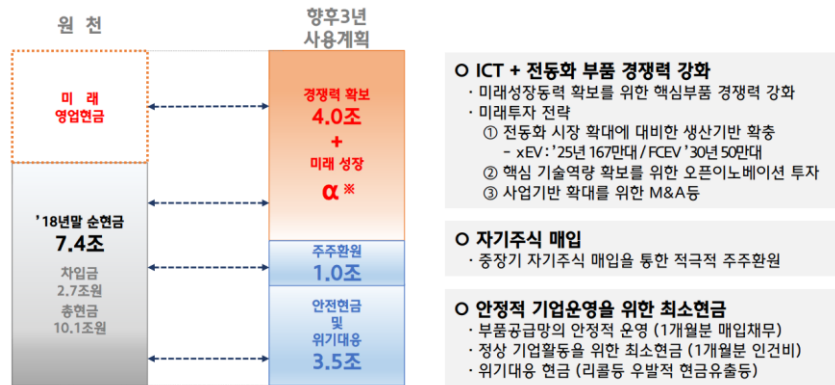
원 천

향후3년
사용계획

미 래
영업현금

경쟁력 확보
4.0조
+
미래 성장
α ※

'18년말 순현금
7.4조

차입금
2.7조원

총현금
10.1조원

주주환원
1.0조

안전현금
및
위기대응
3.5조

O ICT + 전동화 부품 경쟁력 강화

· 미래성장동력 확보를 위한 핵심부품 경쟁력 강화

· 미래투자 전략

① 전동화 시장 확대에 대비한 생산기반 확충

- xEV : '25년 167만대 / FCEV '30년 50만대

② 핵심 기술역량 확보를 위한 오픈이노베이션 투자

③ 사업기반 확대를 위한 M&A등

O 자기주식 매입

· 중장기 자기주식 매입을 통한 적극적 주주환원

O 안정적 기업운영을 위한 최소현금

· 부품공급망의 안정적 운영 (1개월분 매입채무)

· 정상 기업활동을 위한 최소현금 (1개월분 인건비)

· 위기대응 현금 (리콜등 우발적 현금유출등)